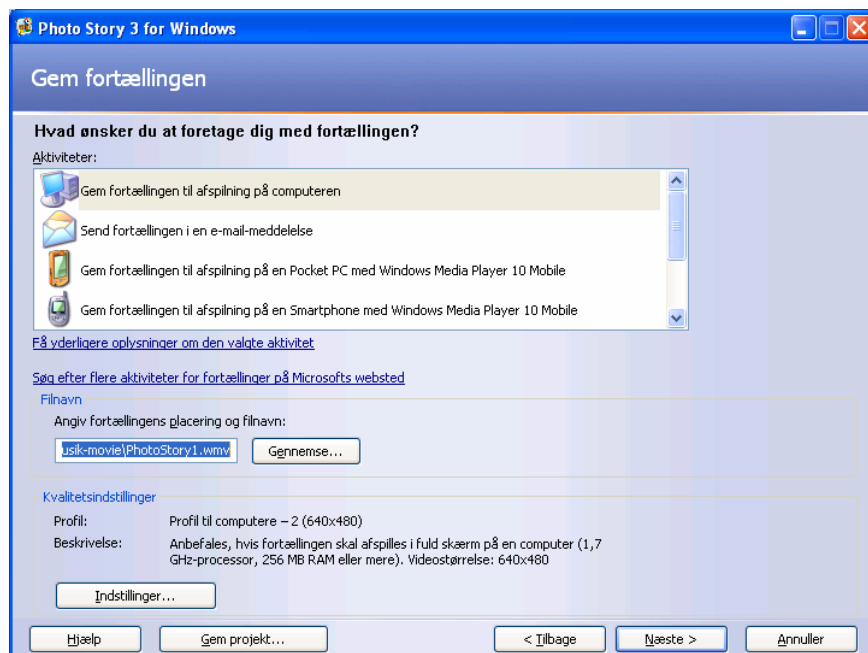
Photo Story 3 for Windows

Gem fortællingen

Hvad ønsker du at foretage dig med fortællingen?

Aktiviteter:

Gem fortællingen til afspilning på computeren

Send fortællingen i en e-mail-meddelelse

Gem fortællingen til afspilning på en Pocket PC med Windows Media Player 10 Mobile

Gem fortællingen til afspilning på en Smartphone med Windows Media Player 10 Mobile

Få yderligere oplysninger om den valgte aktivitet

Søg efter flere aktiviteter for fortællinger på Microsofts websted

Filnavn

Angiv fortællingens placering og filnavn:

usik-movie\PhotoStory1.wmv

Gennemse...

Kvalitetsindstillinger

Profil: Profil til computere – 2 (640x480)

Beskrivelse: Anbefales, hvis fortællingen skal afspilles i fuld skærm på en computer (1,7 GHz-processor, 256 MB RAM eller mere). Videostørrelse: 640x480

Indstillinger...

Hjælp

Gem projekt...

< Tilbage

Næste >

Annuller